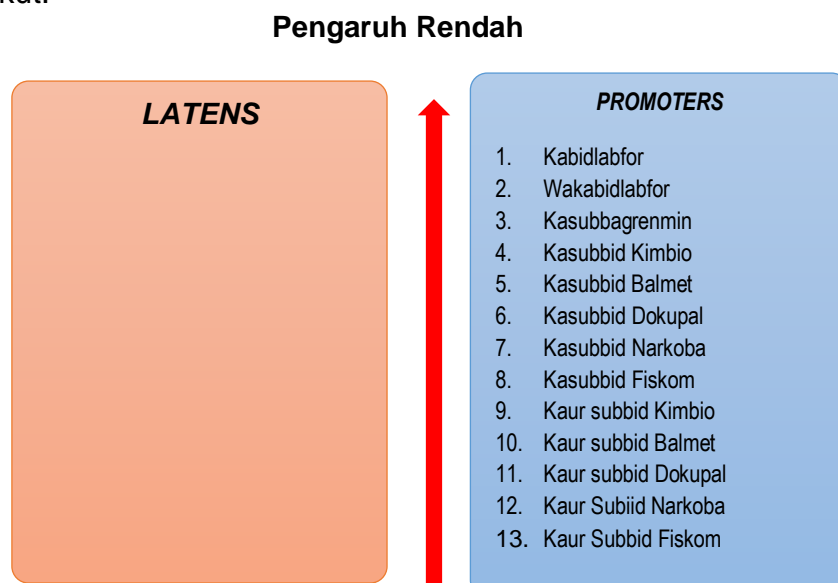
kut:

Pengaruh Rendah

LATENS

PROMOTERS

1. Kabidlabfor
2. Wakabidlabfor
3. Kasubbagrenmin
4. Kasubbid Kimbio
5. Kasubbid Balmet
6. Kasubbid Dokupal
7. Kasubbid Narkoba
8. Kasubbid Fiskom
9. Kaur subbid Kimbio
10. Kaur subbid Balmet
11. Kaur subbid Dokupal
12. Kaur Subiid Narkoba
13. Kaur Subbid Fiskom